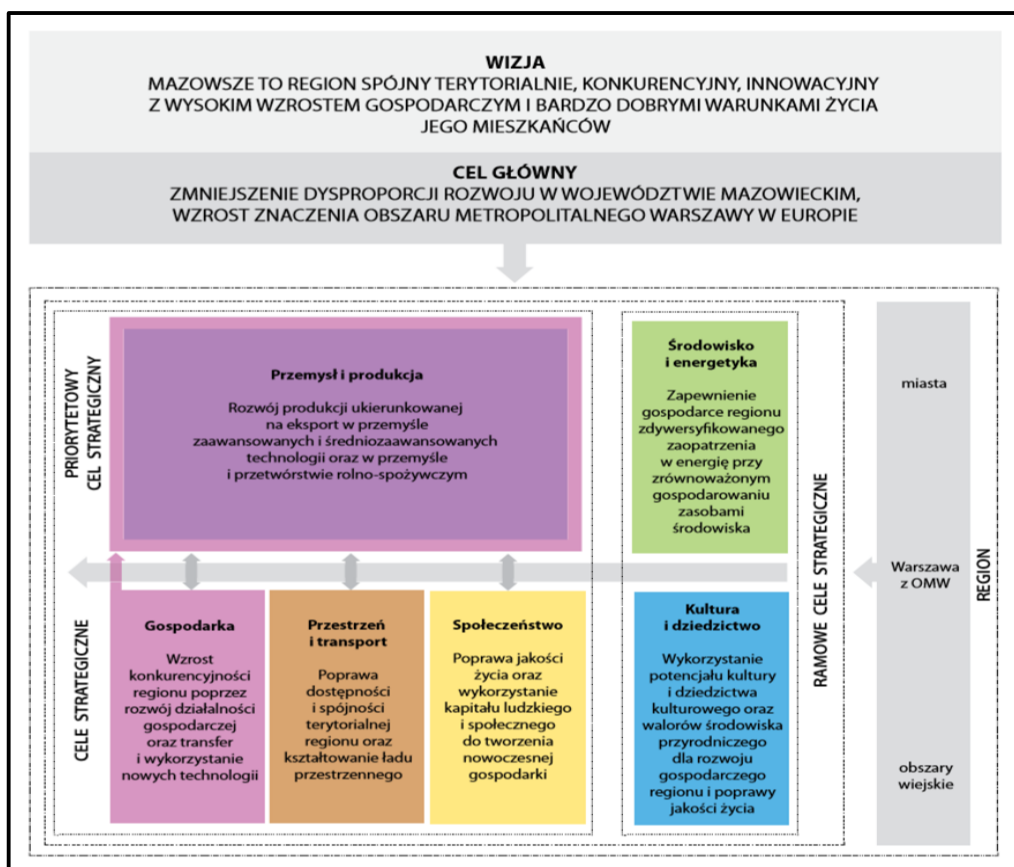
WIZJA
MAZOWSZE TO REGION SPÓJNY TERYTORIALNIE, KONKURENCYJNY, INNOWACYJNY Z WYSOKIM WZROSTEM GOSPODARCZYM I BARDZO DOBRYMI WARUNKAMI ŻYCIA JEGO MIESZKAŃCÓW

CEL GŁÓWNY
ZMNIEJSZENIE DYSPROPORCJI ROZWOJU W WOJEWÓDZTWIE MAZOWIECKIM, WZROST ZNACZENIA OBSZARU METROPOLITALNEGO WARSZAWY W EUROPIE

PRIORYTETOWY CEL STRATEGICZNY

Przemysł i produkcja

Rozwój produkcji ukierunkowanej na eksport w przemyśle zaawansowanych i średniozaawansowanych technologii oraz w przemyśle i przetwórstwie rolno-spożywczym

CELE STRATEGICZNE

Gospodarka

Wzrost konkurencyjności regionu poprzez rozwój działalności gospodarczej oraz transfer i wykorzystanie nowych technologii

Przestrzeń i transport

Poprawa dostępności i spójności terytorialnej regionu oraz kształtowanie ładu przestrzennego

Społeczeństwo

Poprawa jakości życia oraz wykorzystanie kapitału ludzkiego i społecznego do tworzenia nowoczesnej gospodarki

Środowisko i energetyka

Zapewnienie gospodarce regionu zdywersyfikowanego zaopatrzenia w energię przy zrównoważonym gospodarowaniu zasobami środowiska

Kultura i dziedzictwo

Wykorzystanie potencjału kultury i dziedzictwa kulturowego oraz walorów środowiska przyrodniczego dla rozwoju gospodarczego regionu i poprawy jakości życia

RAMOWE CELE STRATEGICZNE

miasta

Warszawa z OMW

obszary wiejskie

REGION